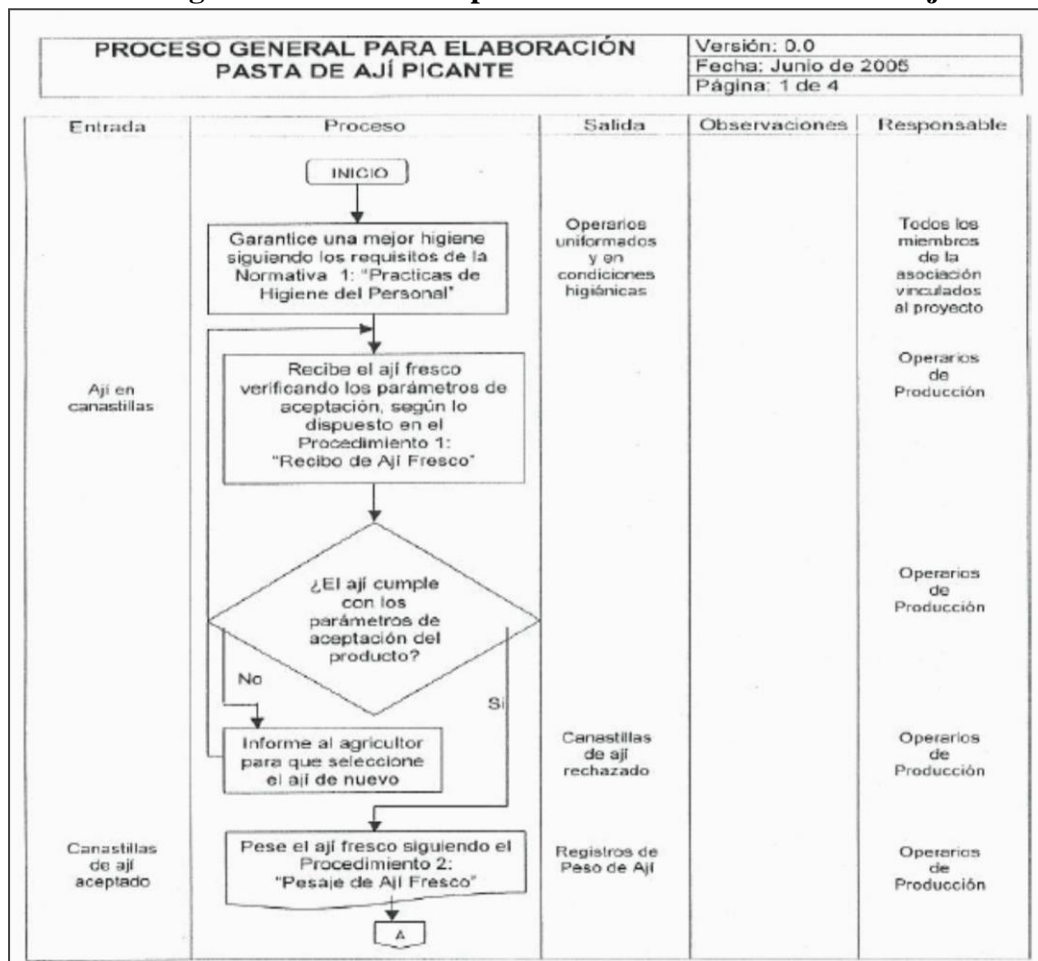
PROCESO GENERAL PARA ELABORACIÓN PASTA DE AJÍ PICANTE

Versión: 0.0
Fecha: Junio de 2005
Página: 1 de 4

| Entrada | Proceso | Salida | Observaciones | Responsable |
|---|---|---|---|---|
| | INICIO | | | |
| | Garantice una mejor higiene siguiendo los requisitos de la Normativa 1: "Practicas de Higiene del Personal" | Operarios uniformados y en condiciones higiénicas | | Todos los miembros de la asociación vinculados al proyecto |
| Ají en canastillas | Recibe el ají fresco verificando los parámetros de aceptación, según lo dispuesto en el Procedimiento 1: "Recibo de Ají Fresco" | | | Operarios de Producción |
| | ¿El ají cumple con los parámetros de aceptación del producto? No Si | | | Operarios de Producción |
| | Informe al agricultor para que seleccione el ají de nuevo | Canastillas de ají rechazado | | Operarios de Producción |
| Canastillas de ají aceptado | Pese el ají fresco siguiendo el Procedimiento 2: "Pesaje de Ají Fresco" | Registros de Peso de Ají | | Operarios de Producción |
| | A | | | |